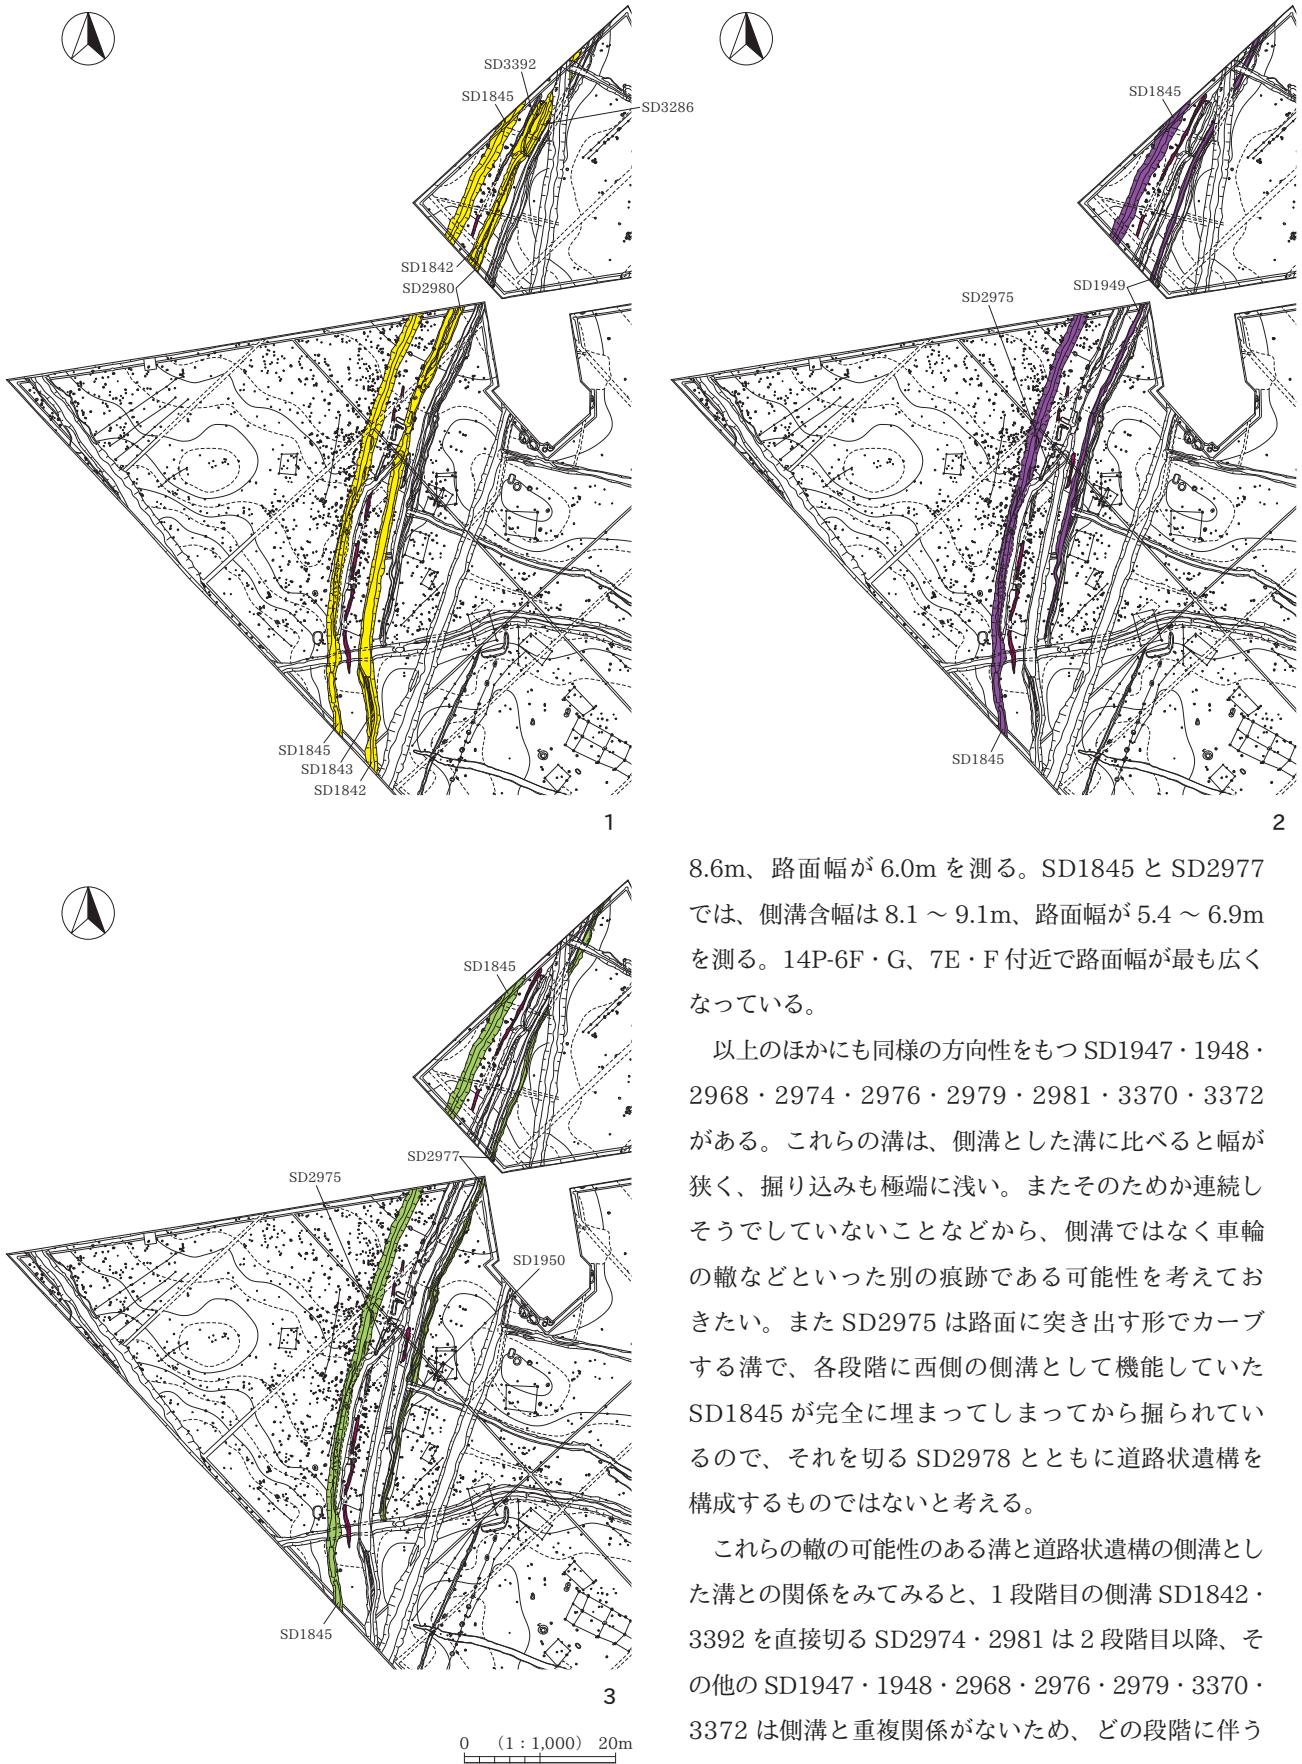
SD3392
SD1845
SD3286
SD1842
SD2980
SD1845
SD1843
SD1842
1

SD1845
SD2975
SD1949
SD1845
2

SD1845
SD2977
SD2975
SD1950
SD1845
3

0 (1 : 1,000) 20m

8.6m、路面幅が 6.0m を測る。SD1845 と SD2977 では、側溝含幅は 8.1 ～ 9.1m、路面幅が 5.4 ～ 6.9m を測る。14P-6F・G、7E・F 付近で路面幅が最も広くなっている。

以上のほかにも同様の方向性をもつ SD1947・1948・2968・2974・2976・2979・2981・3370・3372 がある。これらの溝は、側溝とした溝に比べると幅が狭く、掘り込みも極端に浅い。またそのためか連続しそうでしていないことなどから、側溝ではなく車輪の轍などといった別の痕跡である可能性を考えておきたい。また SD2975 は路面に突き出す形でカーブする溝で、各段階に西側の側溝として機能していた SD1845 が完全に埋まってしまってから掘られているので、それを切る SD2978 とともに道路状遺構を構成するものではないと考える。

これらの轍の可能性のある溝と道路状遺構の側溝とした溝との関係をみてみると、1 段階目の側溝 SD1842・3392 を直接切る SD2974・2981 は 2 段階目以降、その他の SD1947・1948・2968・2976・2979・3370・3372 は側溝と重複関係がないため、どの段階に伴う